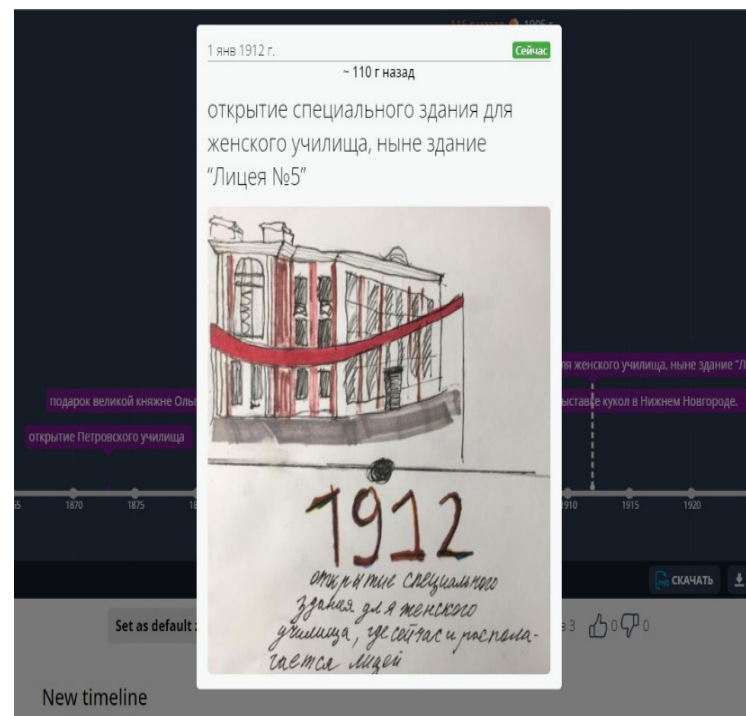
1 янв 1912 г.

Сейчас

~ 110 г назад

открытие специального здания для женского училища, ныне здание "Лицея №5"

1912

открытие специального здания для женского училища, где сейчас и располагается лицей

подарок великой княжне Оль

открытие Петровского училища

я женского училища, ныне здание "Л

ыставке кукол в Нижнем Новгороде.

65

1870

1875

18

1910

1915

1920

СКАЧАТЬ

Set as default :

3

0

0

New timeline